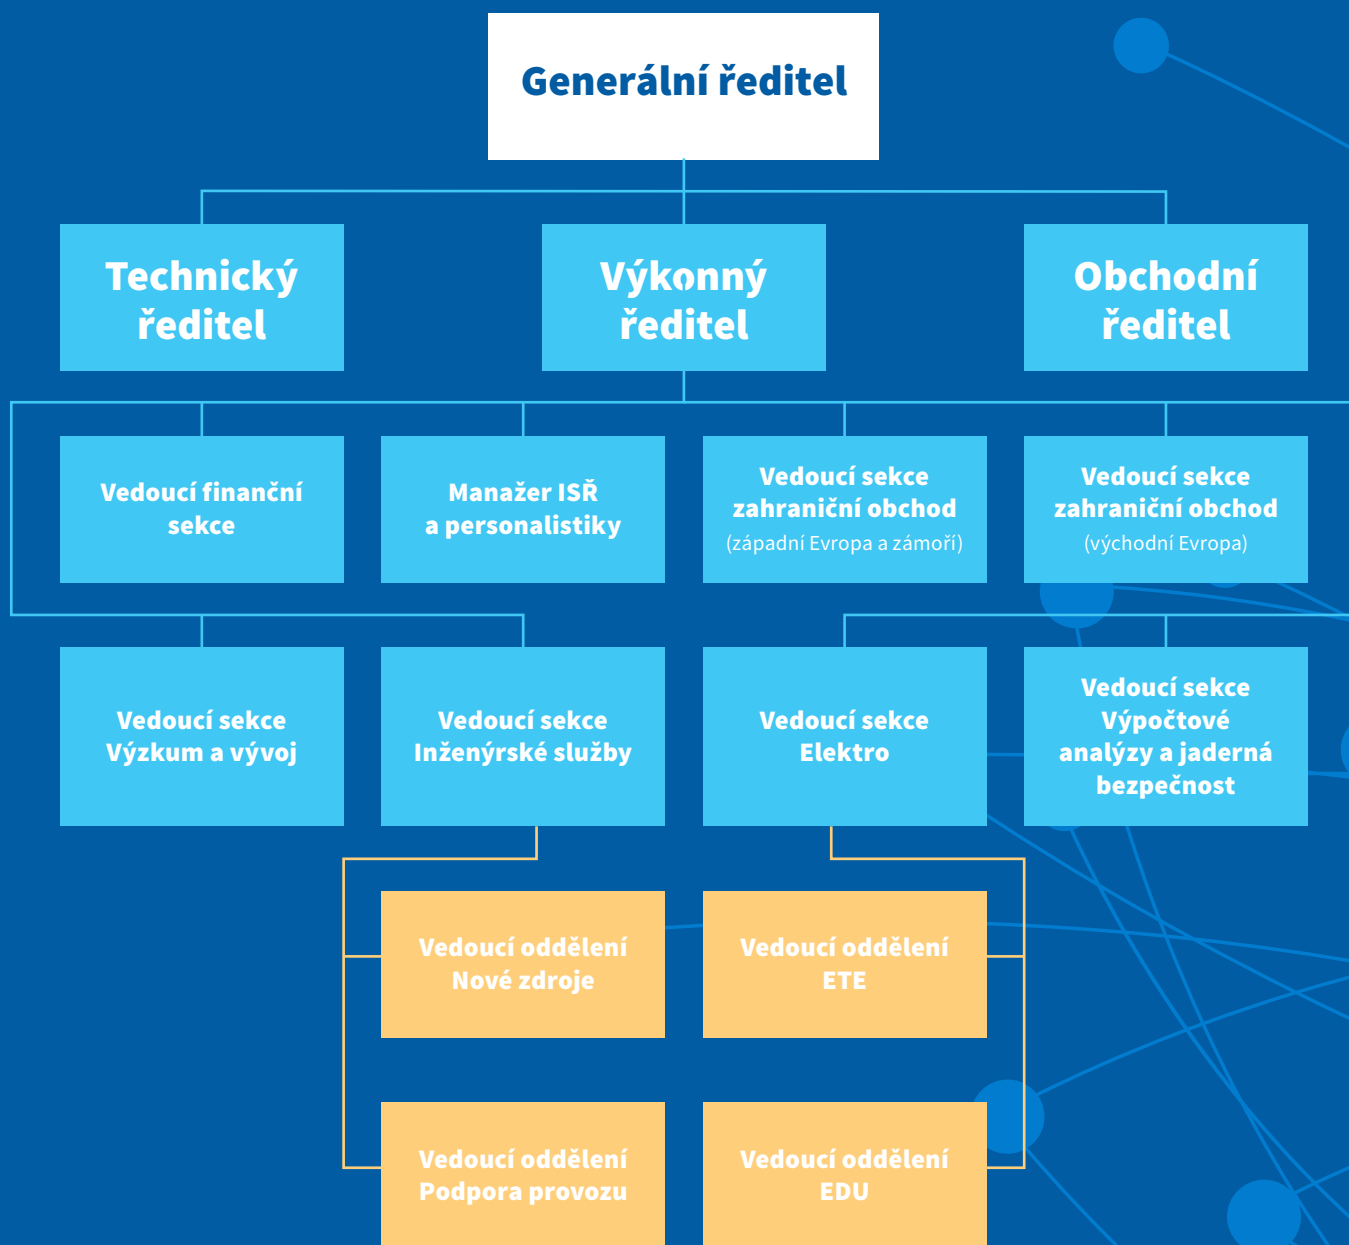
Generální ředitel

Technický ředitel

Výkonný ředitel

Obchodní ředitel

Vedoucí finanční sekce

Manažer ISŘ a personalistiky

Vedoucí sekce zahraniční obchod (západní Evropa a zámoří)

Vedoucí sekce zahraniční obchod (východní Evropa)

Vedoucí sekce Výzkum a vývoj

Vedoucí sekce Inženýrské služby

Vedoucí sekce Elektro

Vedoucí sekce Výpočtové analýzy a jaderná bezpečnost

Vedoucí oddělení Nové zdroje

Vedoucí oddělení ETE

Vedoucí oddělení Podpora provozu

Vedoucí oddělení EDU